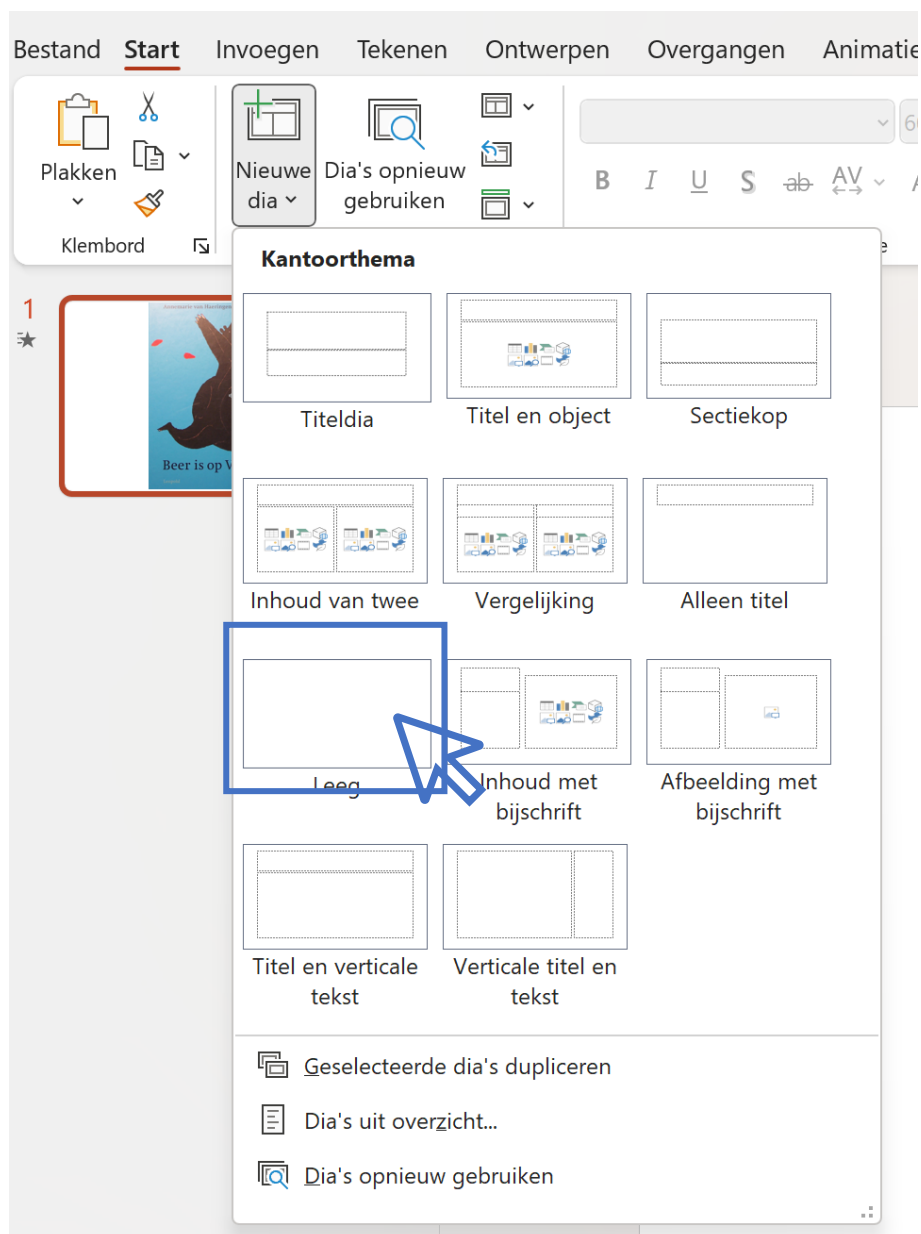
Bestand Start Invoegen Tekenen Ontwerpen Overgangen Animatie

Plakken

Klembord

Nieuwe dia

Dia's opnieuw gebruiken

B I U S ab AV

1

Beer is op V

Kantoorthema

Titeldia

Titel en object

Sectiekop

Inhoud van twee

Vergelijking

Alleen titel

Leeg

Inhoud met bijschrift

Afbeelding met bijschrift

Titel en verticale tekst

Verticale titel en tekst

Geselecteerde dia's dupliceren

Dia's uit overzicht...

Dia's opnieuw gebruiken